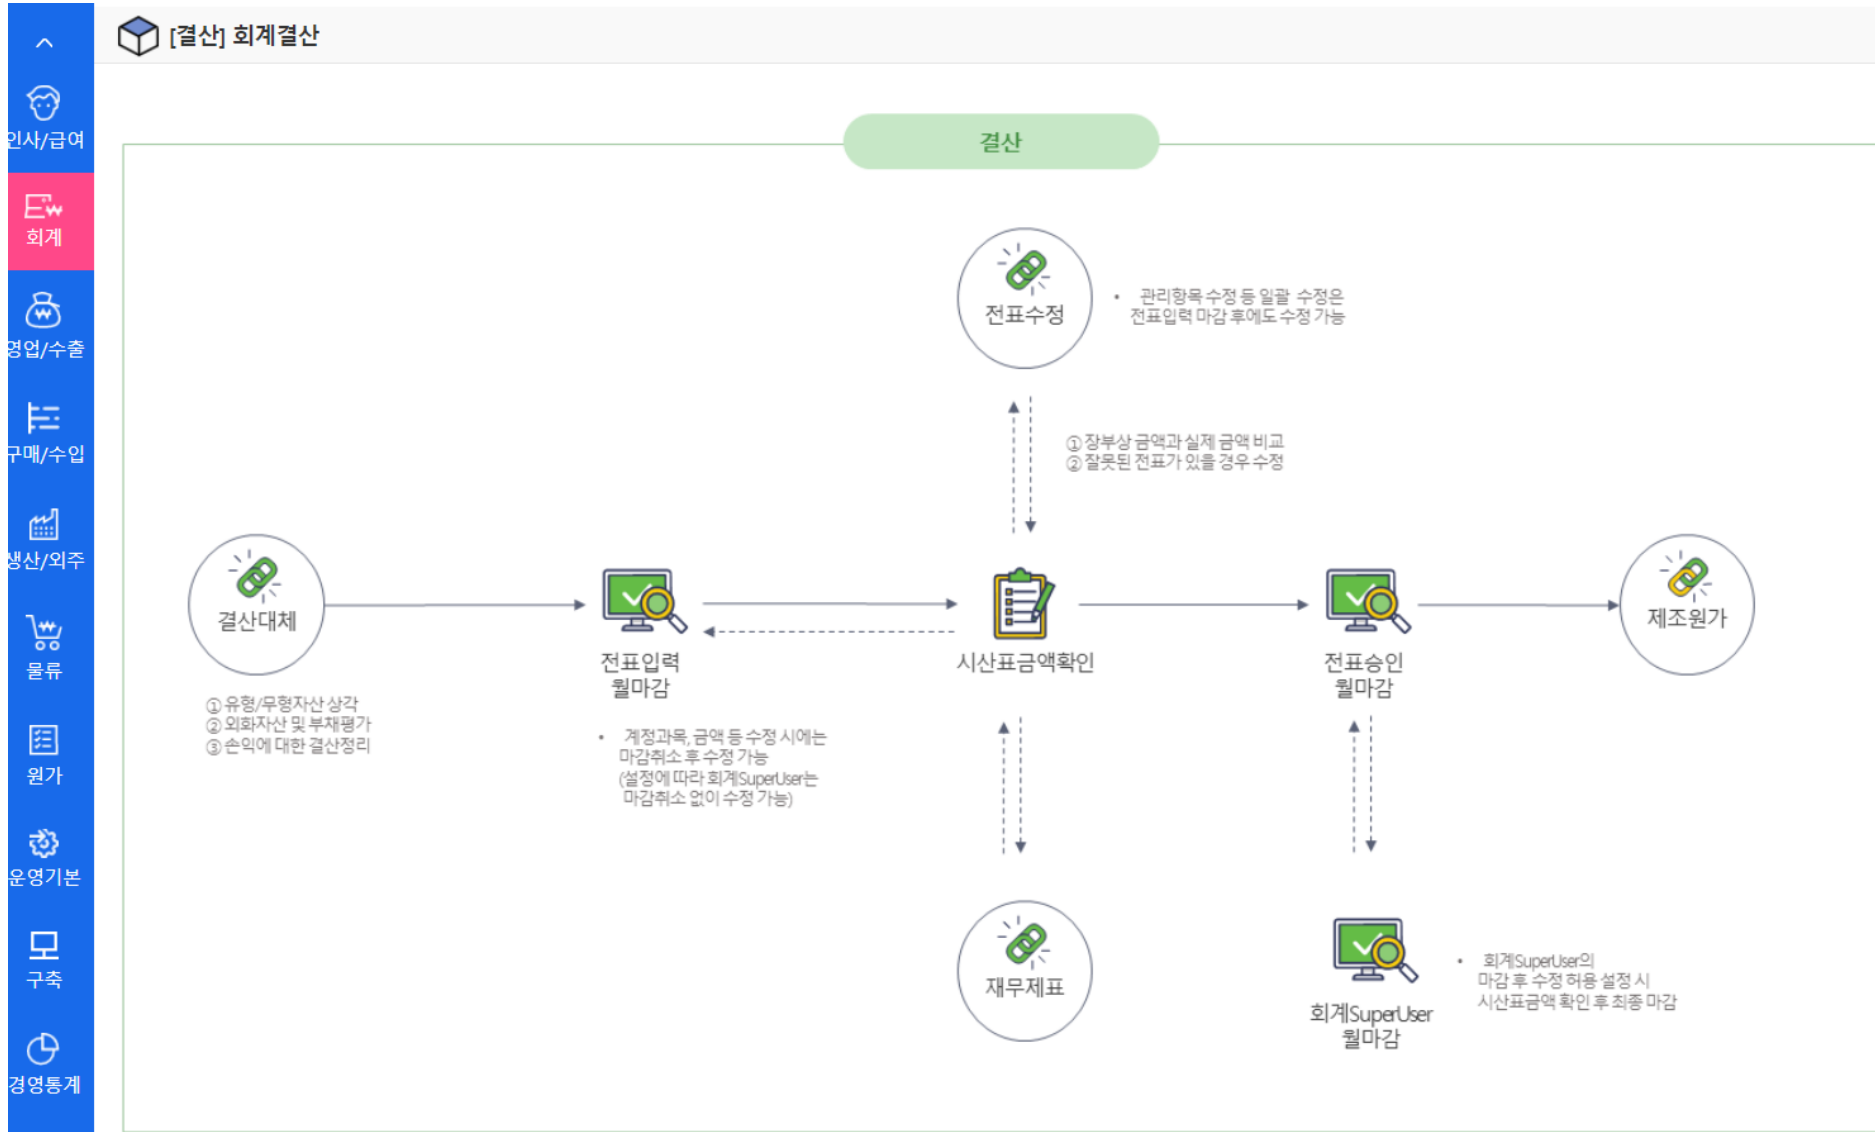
인사/급여
회계
영업/수출
구매/수입
생산/외주
물류
원가
운영기본
구축
경영통계

[결산] 회계결산

결산

전표수정

• 관리항목 수정 등 일괄 수정은 전표입력 마감 후에도 수정 가능

①장부상 금액과 실제 금액 비교
②잘못된 전표가 있을 경우 수정

결산대체

①유형/무형자산 상각
②외화자산 및 부채평가
③손익에 대한 결산정리

전표입력
월마감

• 계정과목, 금액 등 수정 시에는 마감취소 후 수정 가능 (설정에 따라 회계SuperUser는 마감취소 없이 수정 가능)

시산표금액확인

전표승인
월마감

제조원가

재무제표

회계SuperUser
월마감

• 회계SuperUser의 마감 후 수정 허용 설정 시 시산표금액 확인 후 최종 마감